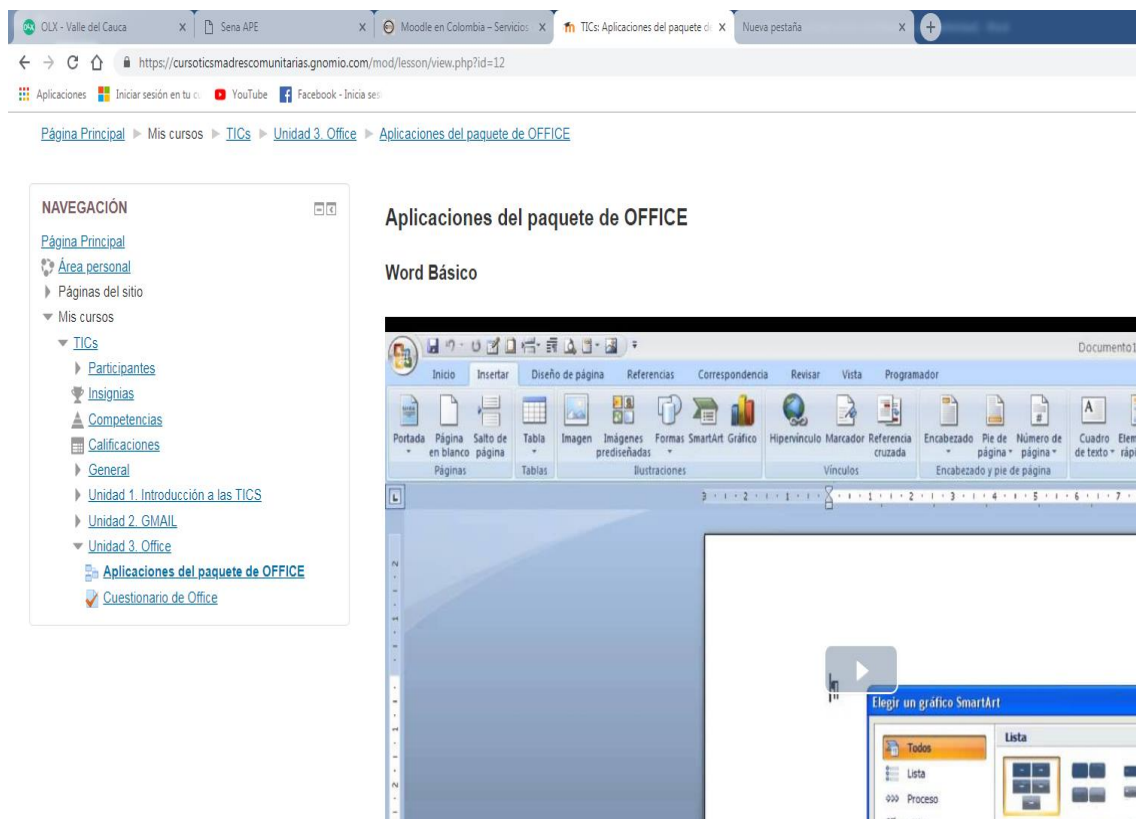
OLX - Valle del Cauca
Sena APE
Moodle en Colombia – Servicios
TICs: Aplicaciones del paquete de
Nueva pestaña

https://cursoticsmadrescomunitarias.gnomio.com/mod/lesson/view.php?id=12

Aplicaciones  Iniciar sesión en tu c  YouTube  Facebook - Inicia ses

Página Principal ▶ Mis cursos ▶ TICs ▶ Unidad 3. Office ▶ Aplicaciones del paquete de OFFICE

NAVEGACIÓN

Página Principal
Área personal
Páginas del sitio
Mis cursos
TICs
Participantes
Insignias
Competencias
Calificaciones
General
Unidad 1. Introducción a las TICS
Unidad 2. GMAIL
Unidad 3. Office
Aplicaciones del paquete de OFFICE
Cuestionario de Office

Aplicaciones del paquete de OFFICE

Word Básico

Documento1

Inicio  Insertar  Diseño de página  Referencias  Correspondencia  Revisar  Vista  Programador

Portada  Página en blanco  Salto de página  Tabla  Imagen  Imágenes prediseñadas  Formas  SmartArt  Gráfico  Hipervínculo  Marcador  Referencia cruzada  Encabezado  Pie de página  Número de página  Cuadro de texto  Elem rápi

Páginas  Tablas  Ilustraciones  Vínculos  Encabezado y pie de página

Elegir un gráfico SmartArt

Todos
Lista
Proceso

Lista